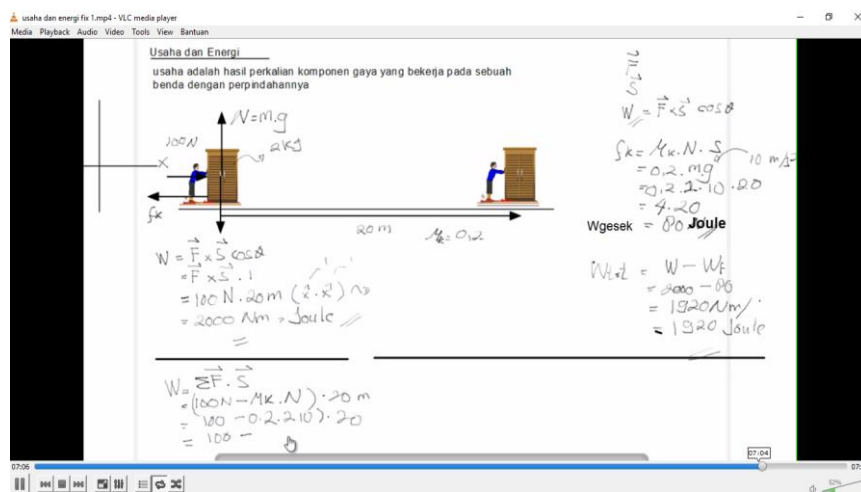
usaha dan energi fix 1.mp4 - VLC media player
Media Playback Audio Video Tools View Bantuan

Usaha dan Energi

usaha adalah hasil perkalian komponen gaya yang bekerja pada sebuah benda dengan perpindahannya

$N = m.g$
100N
2kg
fk
20 m
$\mu_k = 0,2$

$W = \vec{F} \times \vec{S} \cos\theta$
$= \vec{F} \times \vec{S} . 1$
$= 100 N . 20 m$
$= 2000 Nm = Joule$

$\vec{F}$
$\vec{S}$
$W = \vec{F} \times \vec{S} \cos\theta$

$f_k = \mu_k . N . S$ 10 m/s²
$= 0,2 . mg$
$= 0,2 . 2 . 10 . 20$
$= 4 . 20$
Wgesek = 80 Joule

$W_{tot} = W - W_f$
$= 2000 - 80$
$= 1920 Nm$
$= 1920$ Joule

$W = \Sigma F . S$
$= (100N - \mu_k . N) . 20 m$
$= 100 - 0.2 . 2 . 10) . 20$
$= 100 -$

07:04
07:06